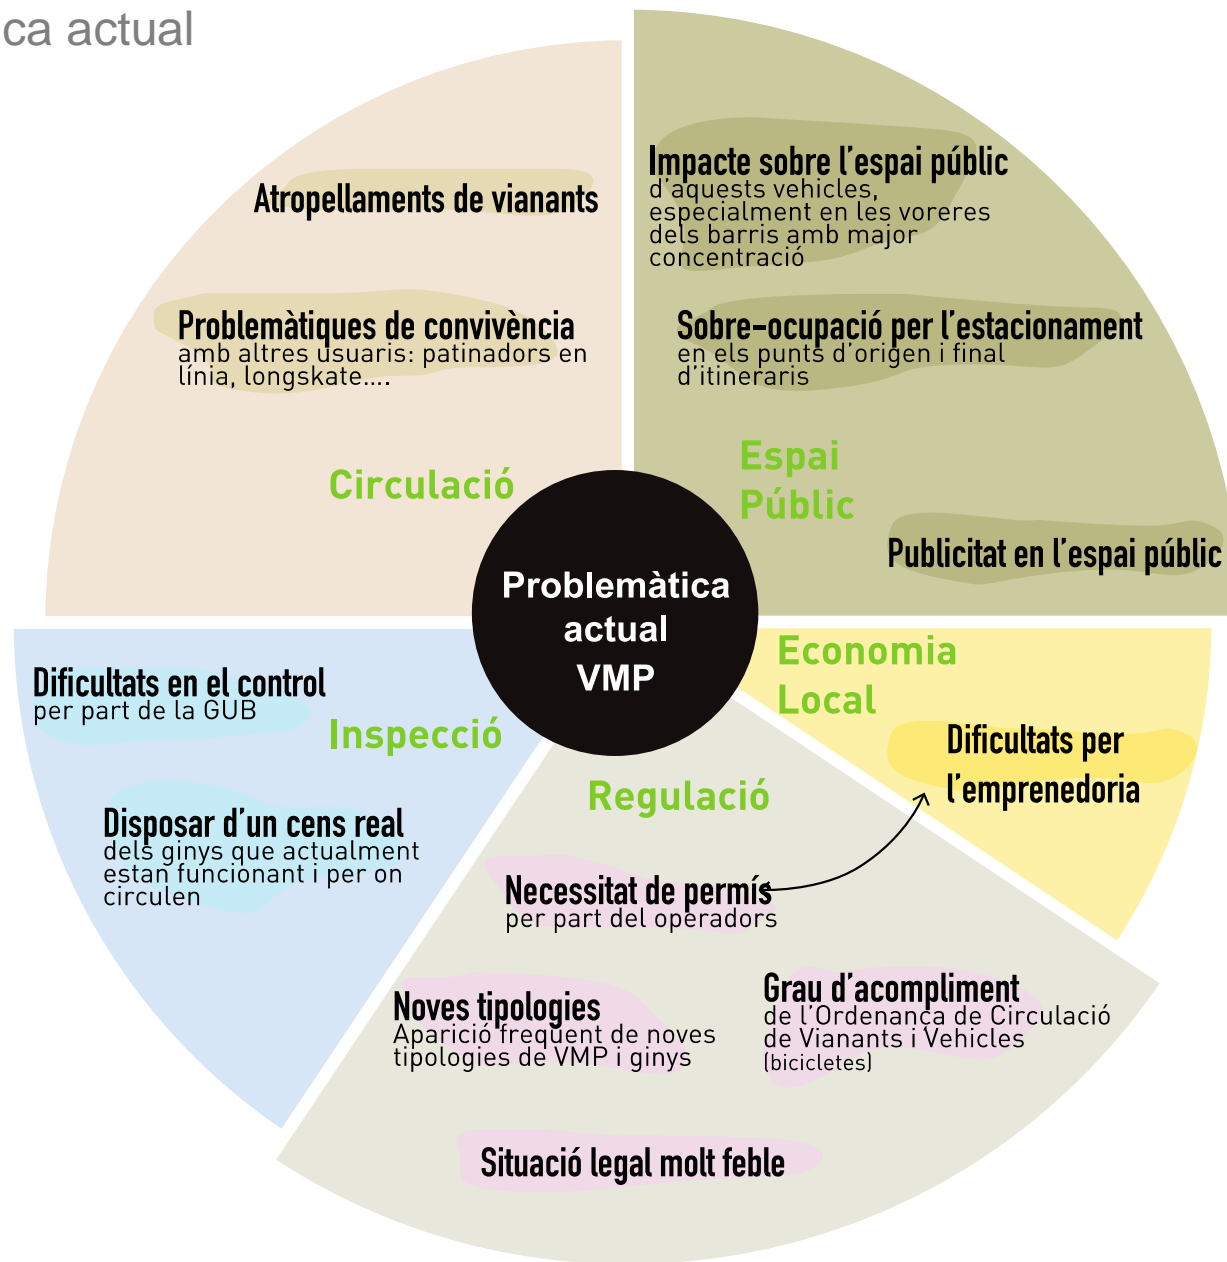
ca actual

Atropellaments de vianants

Problemàtiques de convivència
amb altres usuaris: patinadors en línia, longskate....

Circulació

Impacte sobre l'espai públic
d'aquests vehicles, especialment en les voreres dels barris amb major concentració

Sobre-ocupació per l'estacionament
en els punts d'origen i final d'itineraris

Espai Públic

Publicitat en l'espai públic

Problemàtica actual VMP

Economia Local

Dificultats per l'emprenedoria

Dificultats en el control
per part de la GUB

Inspecció

Disposar d'un cens real
dels ginys que actualment estan funcionant i per on circulen

Regulació

Necessitat de permís
per part del operadors

Noves tipologies
Aparició freqüent de noves tipologies de VMP i ginys

Grau d'acompliment
de l'Ordenança de Circulació de Vianants i Vehicles (bicicletes)

Situació legal molt feble